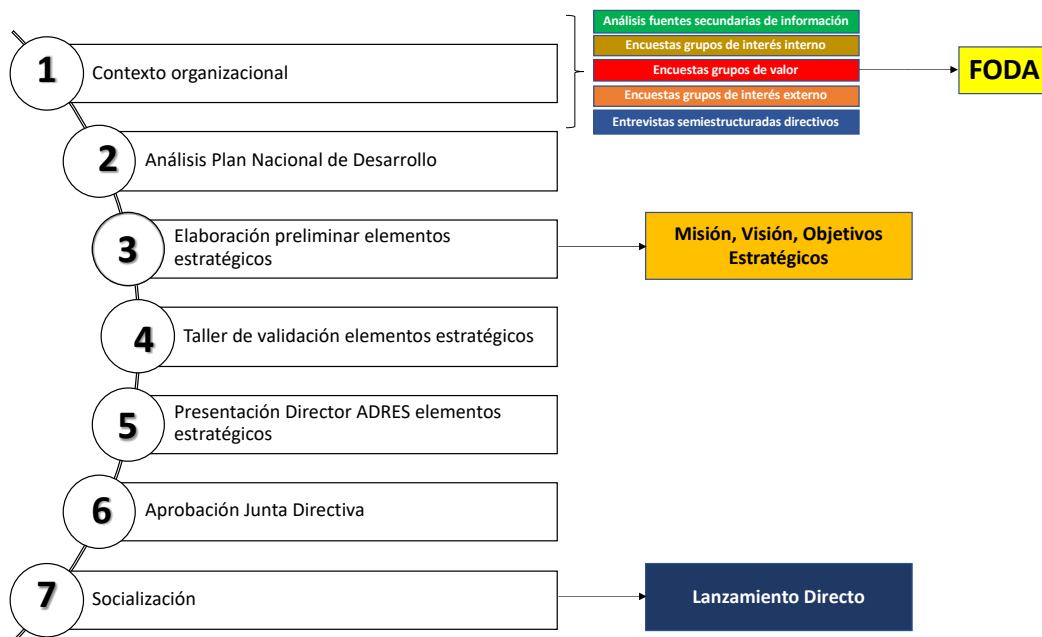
1 Contexto organizacional

Análisis fuentes secundarias de información
Encuestas grupos de interés interno
Encuestas grupos de valor
Encuestas grupos de interés externo
Entrevistas semiestructuradas directivos

FODA

2 Análisis Plan Nacional de Desarrollo

3 Elaboración preliminar elementos estratégicos

Misión, Visión, Objetivos Estratégicos

4 Taller de validación elementos estratégicos

5 Presentación Director ADRES elementos estratégicos

6 Aprobación Junta Directiva

7 Socialización

Lanzamiento Directo